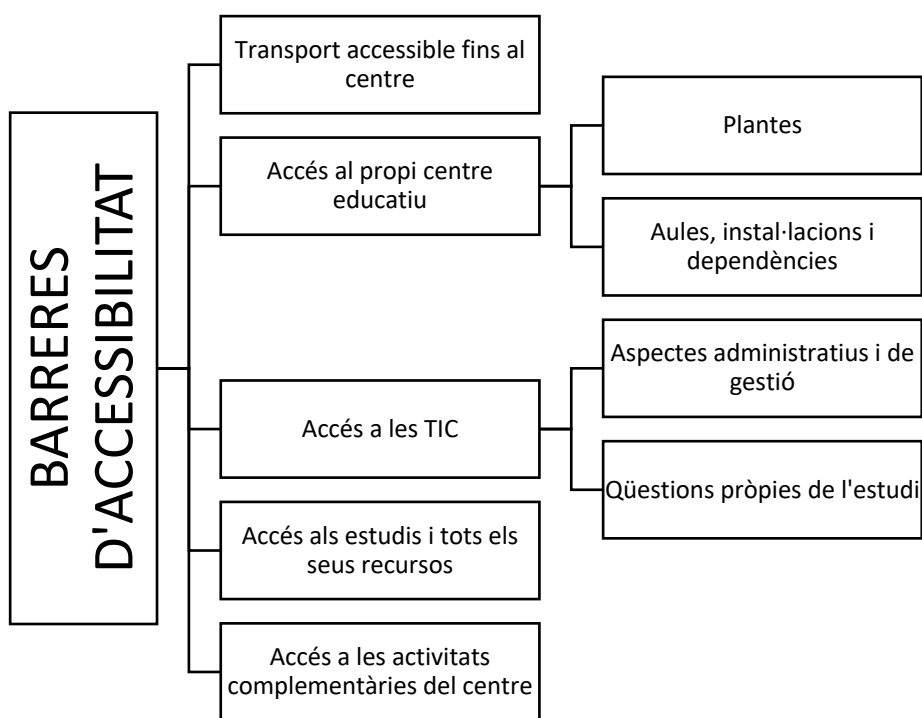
BARRERES D'ACCESSIBILITAT

Transport accessible fins al centre

Accés al propi centre educatiu

Plantes

Aules, instal·lacions i dependències

Accés a les TIC

Aspectes administratius i de gestió

Qüestions pròpies de l'estudi

Accés als estudis i tots els seus recursos

Accés a les activitats complementàries del centre